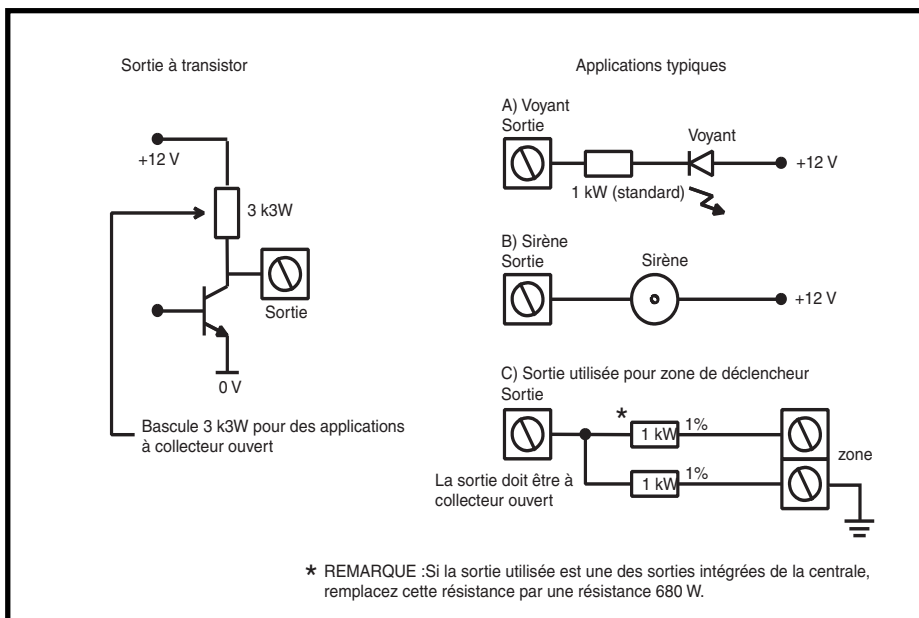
Sortie à transistor

+12 V

3 k3W

Sortie

0 V

Bascule 3 k3W pour des applications à collecteur ouvert

Applications typiques

A) Voyant
Sortie

Voyant

+12 V

1 kW (standard)

B) Sirène
Sortie

Sirène

+12 V

C) Sortie utilisée pour zone de déclencheur
Sortie

*

1 kW

1%

1 kW

1%

zone

La sortie doit être à collecteur ouvert

* REMARQUE :Si la sortie utilisée est une des sorties intégrées de la centrale, remplacez cette résistance par une résistance 680 W.